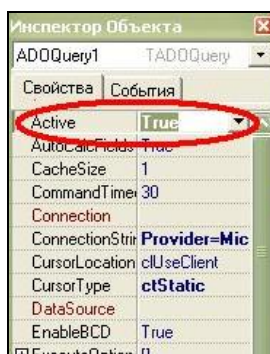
Инспектор Объекта

ADOQuery1 TADOQuery

Свойства | События

| | |
|---|---|
| Active | True |
| AutoCalcFields | True |
| CacheSize | 1 |
| CommandTime | 30 |
| Connection | |
| ConnectionStri | Provider=Mic |
| CursorLocation | clUseClient |
| CursorType | ctStatic |
| DataSource | |
| EnableBCD | True |
| ExecuteOption | [] |